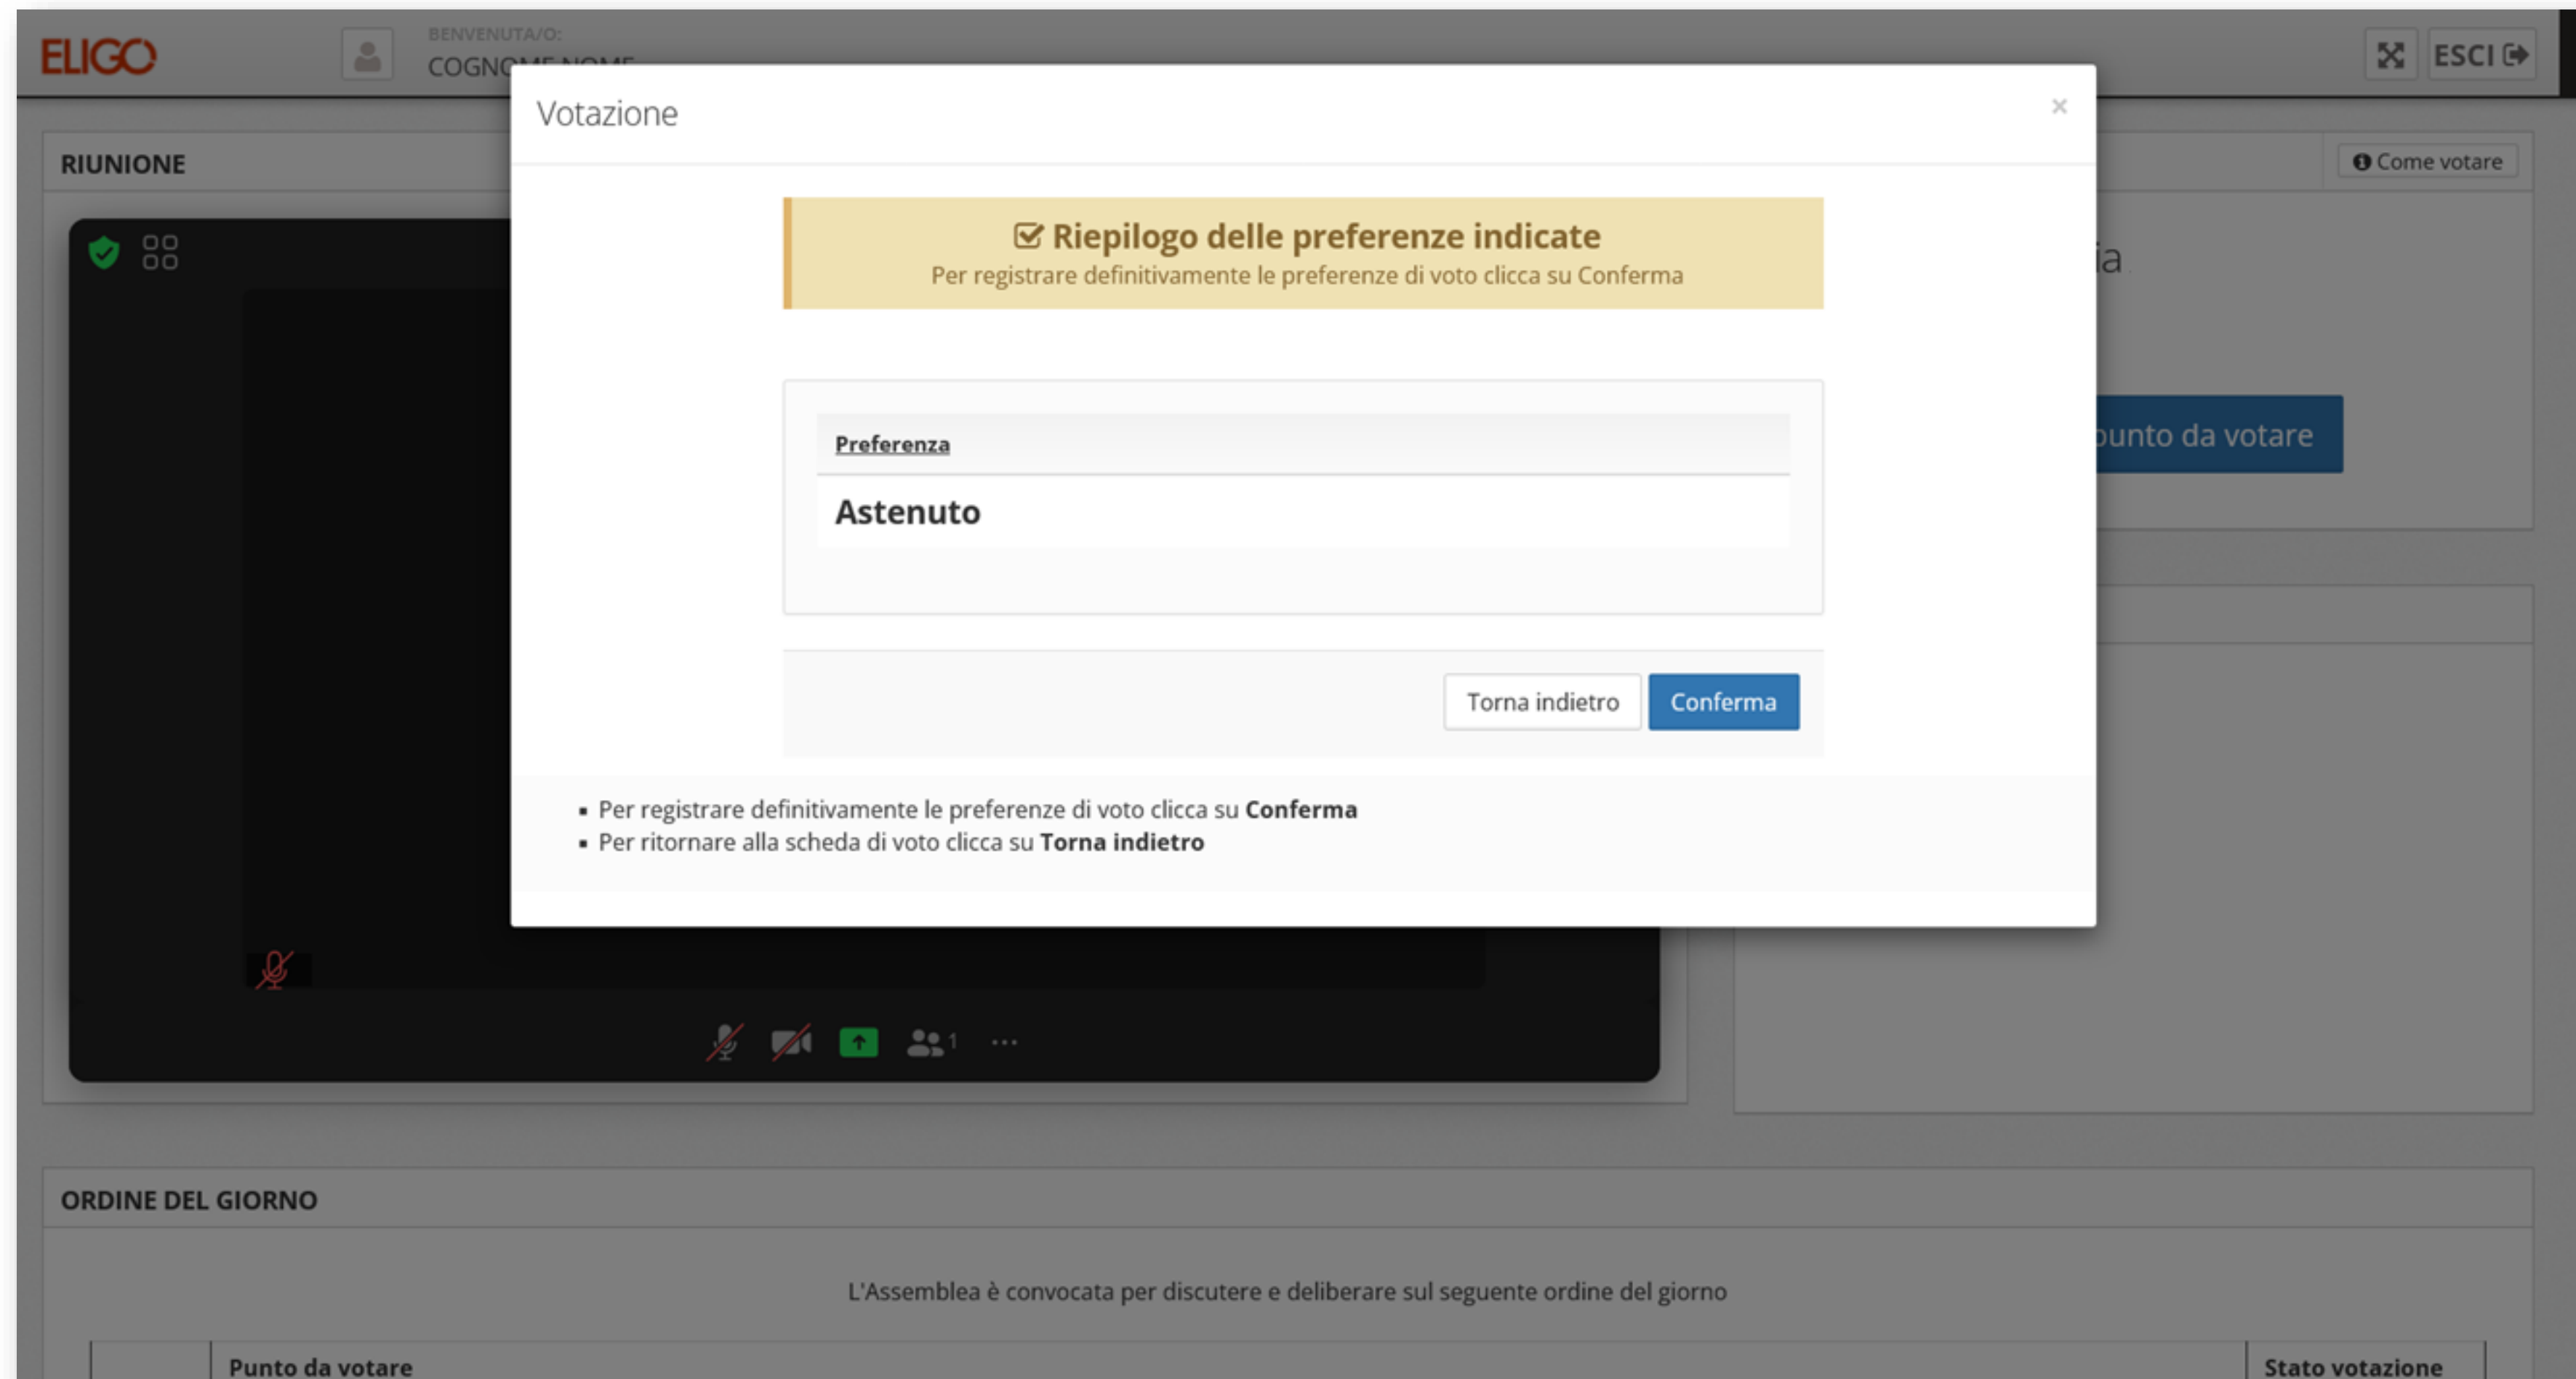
ELIGO

BENVENUTA/O:
COGN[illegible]

ESCI

Votazione

×

RIUNIONE

Come votare

Riepilogo delle preferenze indicate
Per registrare definitivamente le preferenze di voto clicca su Conferma

ia

Preferenza

Astenuto

unto da votare

Torna indietro

Conferma

- Per registrare definitivamente le preferenze di voto clicca su **Conferma**
- Per ritornare alla scheda di voto clicca su **Torna indietro**

1

···

ORDINE DEL GIORNO

L'Assemblea è convocata per discutere e deliberare sul seguente ordine del giorno

| | Punto da votare | Stato votazione |
|---|---|---|